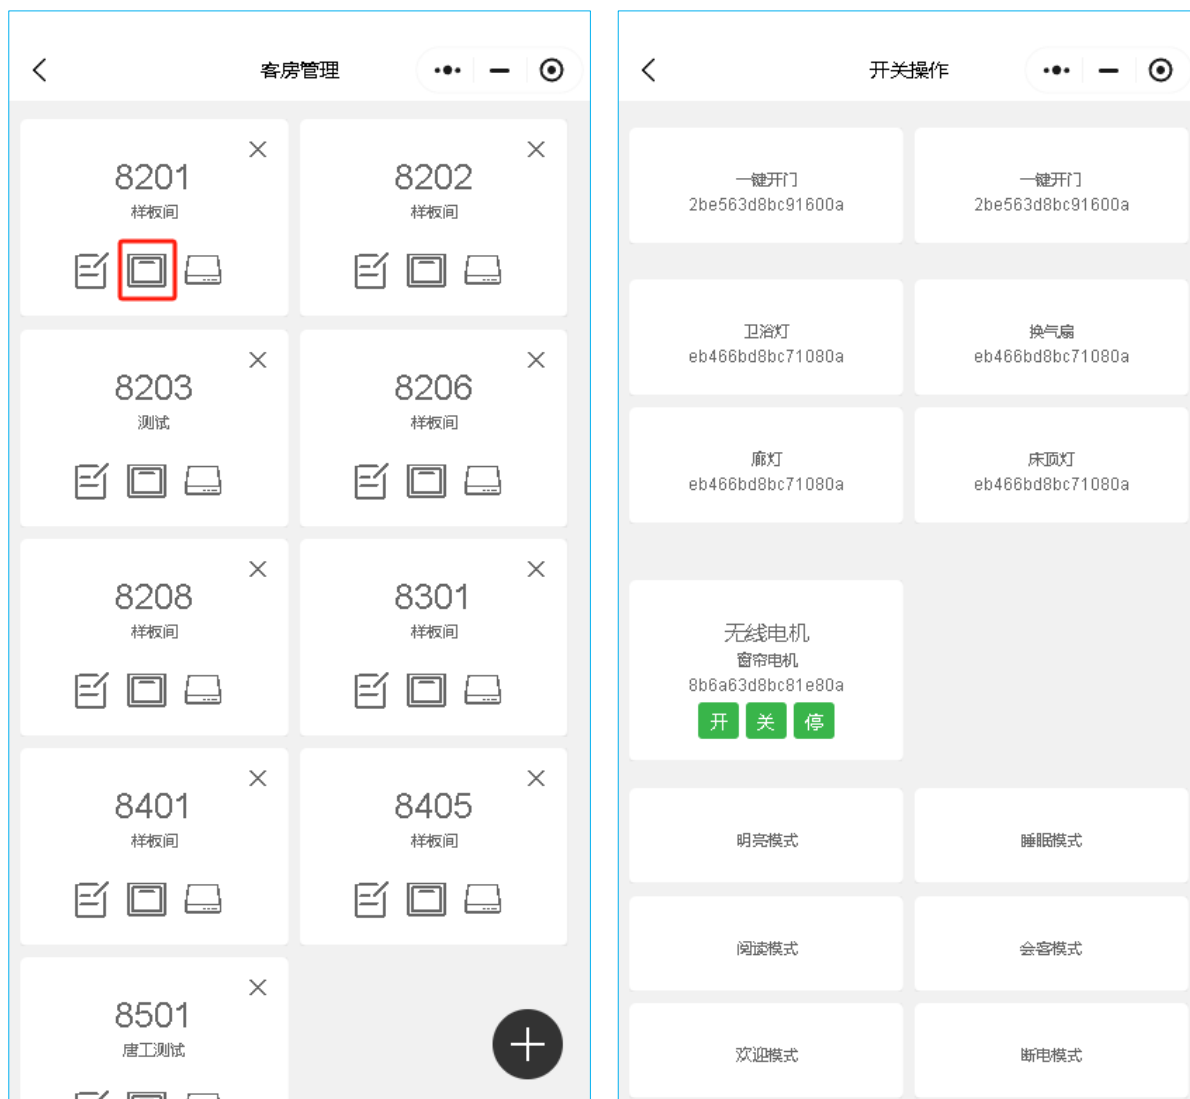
客房管理

8201
样板间

8202
样板间

8203
测试

8206
样板间

8208
样板间

8301
样板间

8401
样板间

8405
样板间

8501
唐工测试

开关操作

一键开门
2be563d8bc91600a

一键开门
2be563d8bc91600a

卫浴灯
eb466bd8bc71080a

换气扇
eb466bd8bc71080a

廊灯
eb466bd8bc71080a

床顶灯
eb466bd8bc71080a

无线电机
窗帘电机
8b6a63d8bc81e80a
开 关 停

明亮模式

睡眠模式

阅读模式

会客模式

欢迎模式

断电模式